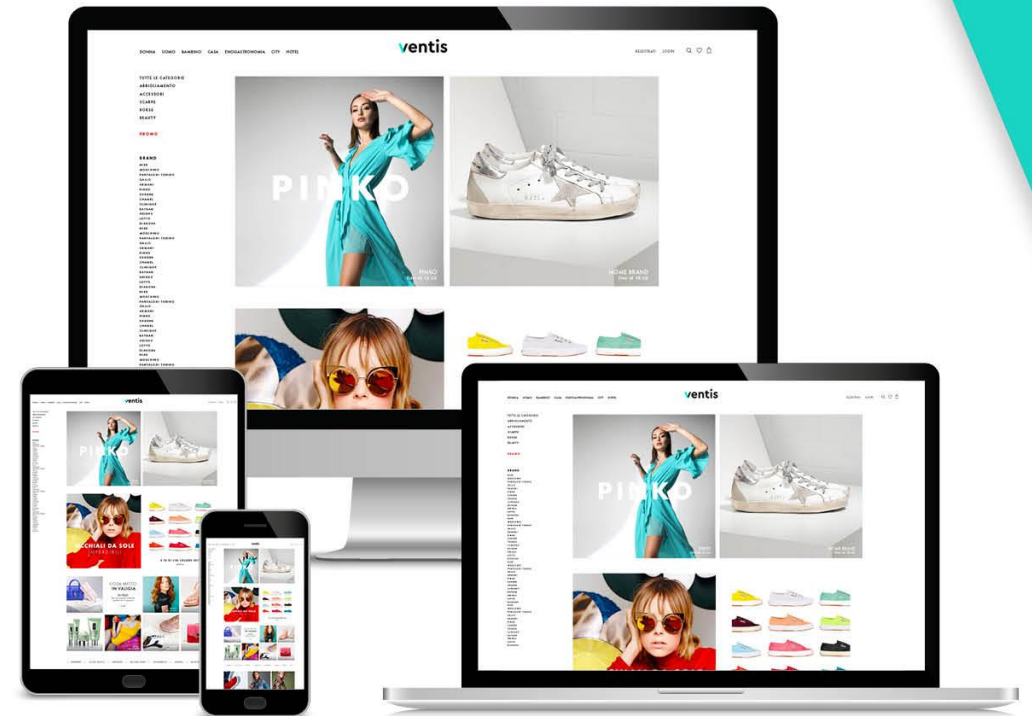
DONNA UOMO BAMBINO CASA ENOGASTRONOMIA CITY HOTEL

ventis

REGISTRATI LOGIN

TUTTE LE CATEGORIE
ABBIGLIAMENTO
ACCESSORI
SCARPE
BORSE
BEAUTY

PROMO

BRAND

PINKO

PINKO

HOME BRAND

ventis

PINKO

ventis

PINKO

OCCHIALI DA SOLE

IN VALIGIA

ventis